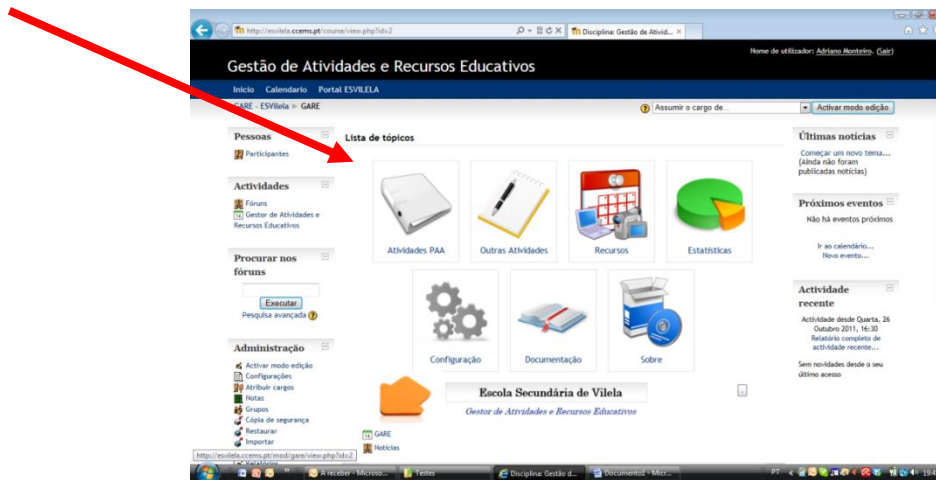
http://esvilela.ccems.pt/course/view.php?id=2
Disciplina: Gestão de Ativid...

Nome de utilizador: Adriano Monteiro. (Sair)

Gestão de Atividades e Recursos Educativos

Início Calendario Portal ESVILELA

GARE - ESVilela ► GARE

Assumir o cargo de...
Activar modo edição

Pessoas
Participantes

Actividades
Fóruns
Gestor de Atividades e Recursos Educativos

Procurar nos fóruns
Executar
Pesquisa avançada

Administração
Activar modo edição
Configurações
Atribuir cargos
Notas
Grupos
Cópia de segurança
Restaurar
Importar

Lista de tópicos

Atividades PAA
Outras Atividades
Recursos
Estatísticas
Configuração
Documentação
Sobre

Escola Secundária de Vilela
Gestor de Atividades e Recursos Educativos

GARE
Notícias

Últimas notícias
Começar um novo tema...
(Ainda não foram publicadas notícias)

Próximos eventos
Não há eventos próximos
Ir ao calendário...
Novo evento...

Actividade recente
Actividade desde Quarta, 26 Outubro 2011, 16:30
Relatório completo de actividade recente...
Sem novidades desde o seu último acesso

http://esvilela.ccems.pt/mod/gare/view.php?id=2

A receber - Microso...
Testes
Disciplina: Gestão d...
Documento1 - Micr...
PT
19:4